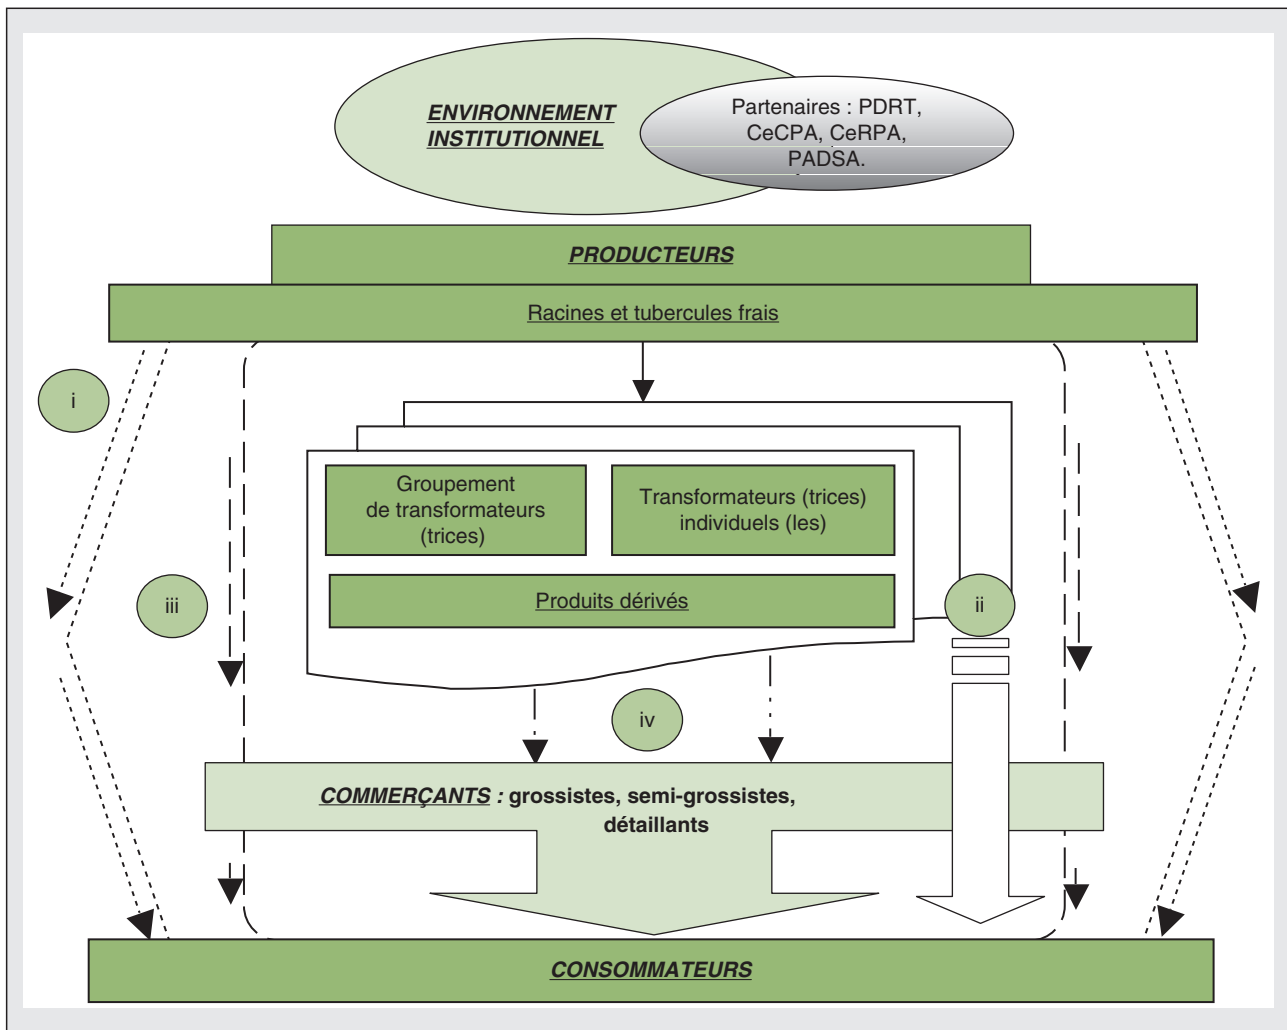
ENVIRONNEMENT INSTITUTIONNEL

Partenaires : PDRT, CeCPA, CeRPA, PADSA.

PRODUCTEURS

Racines et tubercules frais

i

Groupement de transformateurs (trices)

Transformateurs (trices) individuels (les)

Produits dérivés

iii

ii

iv

COMMERÇANTS : grossistes, semi-grossistes, détaillants

CONSOMMATEURS